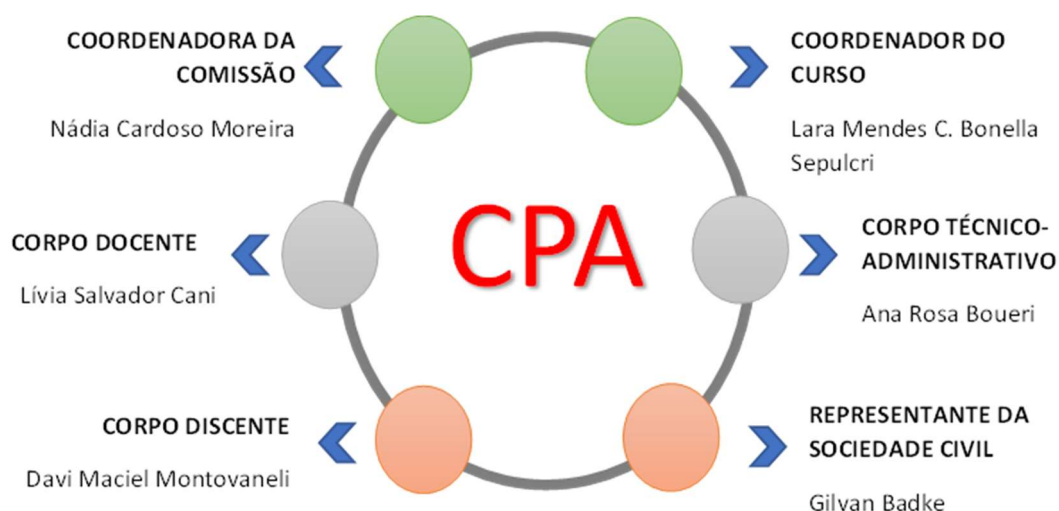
COORDENADORA DA COMISSÃO

Nádia Cardoso Moreira

COORDENADOR DO CURSO

Lara Mendes C. Bonella Sepulcri

CPA

CORPO DOCENTE

Lívia Salvador Cani

CORPO TÉCNICO-ADMINISTRATIVO

Ana Rosa Boueri

CORPO DISCENTE

Davi Maciel Montovaneli

REPRESENTANTE DA SOCIEDADE CIVIL

Gilvan Badke